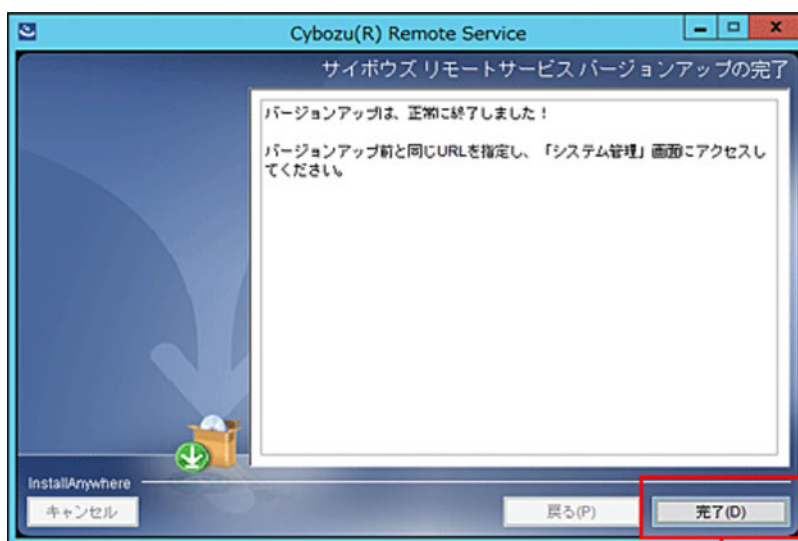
Cybozu(R) Remote Service

サイボウズ リモートサービス バージョンアップの完了

バージョンアップは、正常に終了しました！

バージョンアップ前と同じURLを指定し、「システム管理」画面にアクセスしてください。

InstallAnywhere

キャンセル

戻る(P)

完了(D)